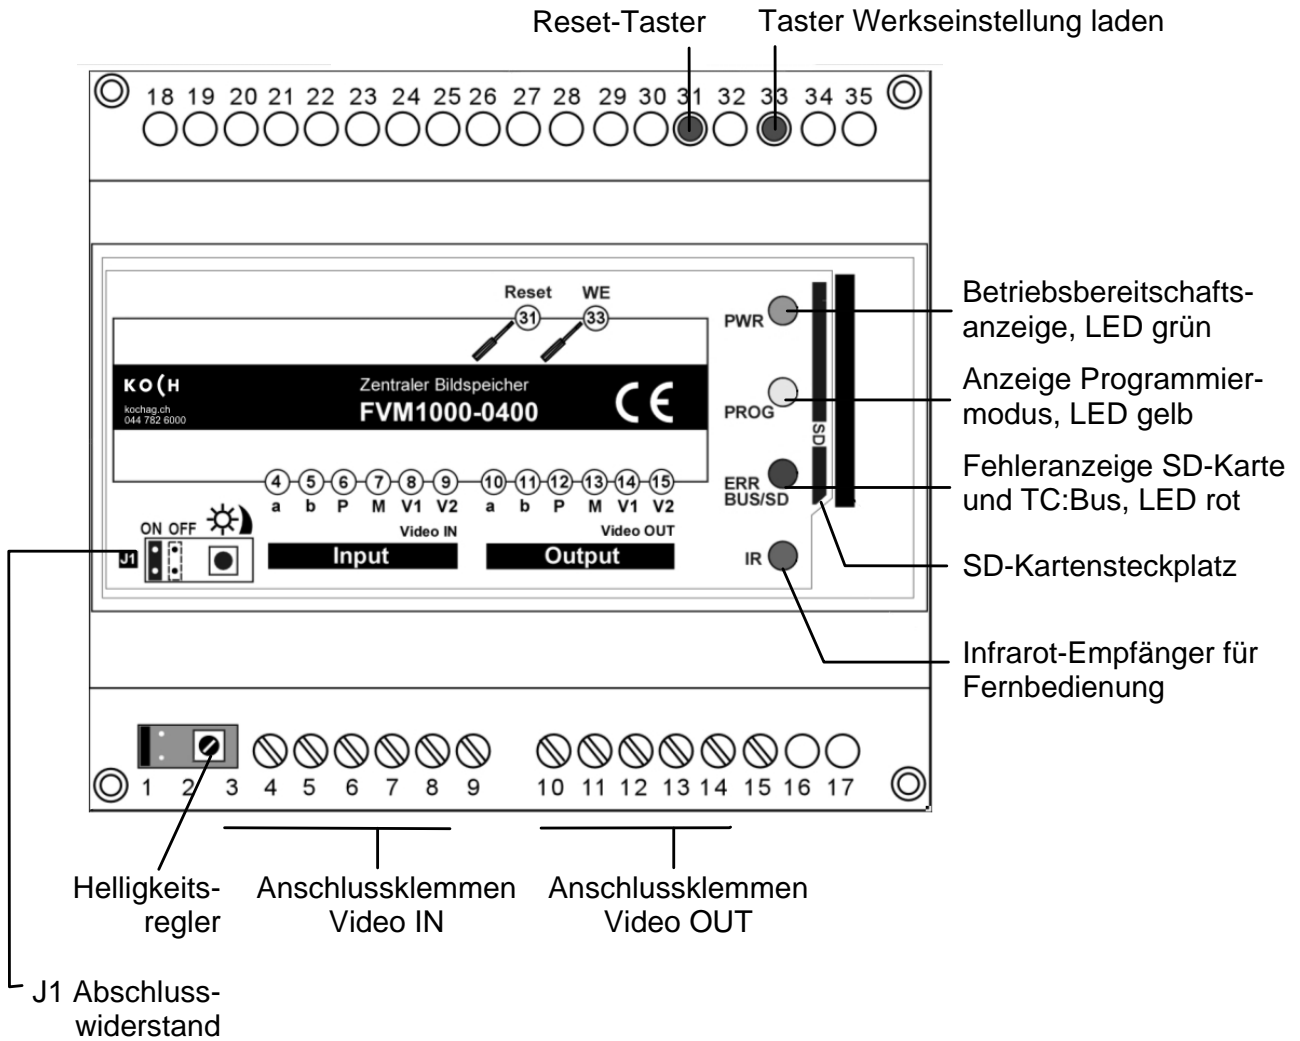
Reset-Taster Taster Werkseinstellung laden

18 19 20 21 22 23 24 25 26 27 28 29 30 31 32 33 34 35

Reset WE
31 33

KO(H
kochag.ch
044 782 6000

Zentraler Bildspeicher
FVM1000-0400
CE

PWR
PROG
ERR
BUS/SD
IR
SD

4 5 6 7 8 9 10 11 12 13 14 15
a b P M V1 V2 a b P M V1 V2
Video IN Video OUT
Input Output

ON OFF
J1

Betriebsbereitschaftsanzeige, LED grün

Anzeige Programmiermodus, LED gelb

Fehleranzeige SD-Karte und TC:Bus, LED rot

SD-Kartensteckplatz

Infrarot-Empfänger für Fernbedienung

1 2 3 4 5 6 7 8 9 10 11 12 13 14 15 16 17

Helligkeitsregler

Anschlussklemmen Video IN

Anschlussklemmen Video OUT

J1 Abschlusswiderstand